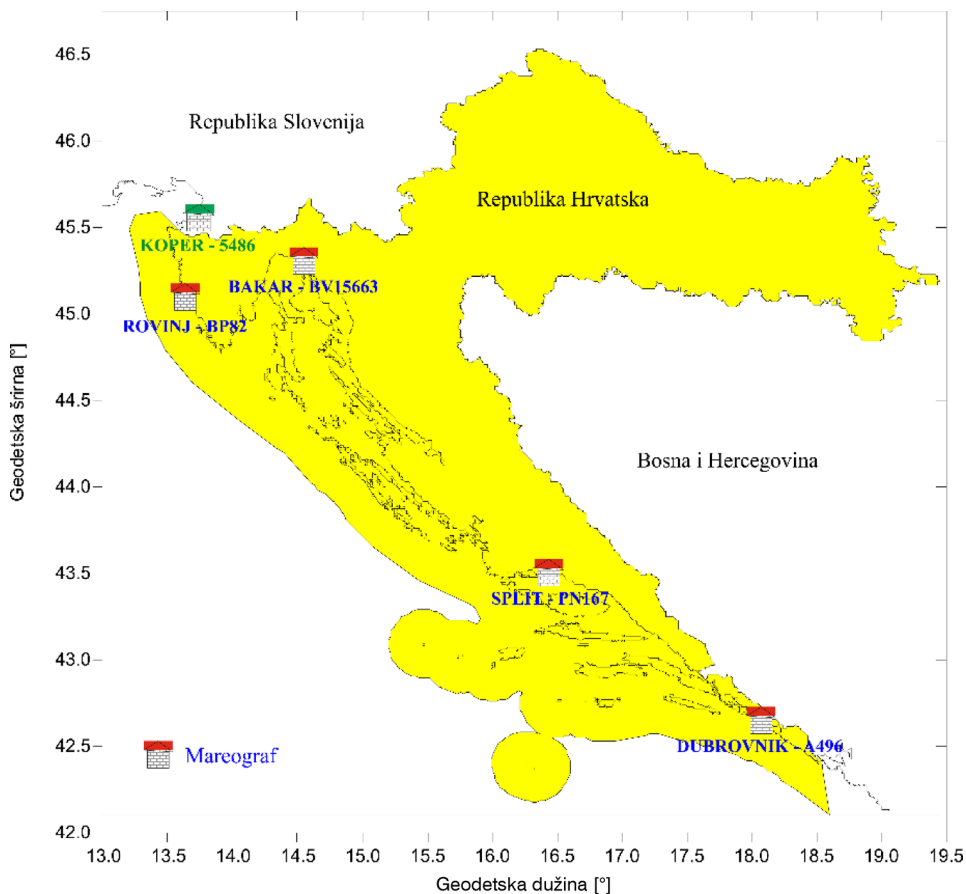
Republika Slovenija

Republika Hrvatska

KOPER - 5486

BAKAR - BV15663

ROVINJ - BP82

Bosna i Hercegovina

SPLIT - PN167

DUBROVNIK - A496

Mareograf

46.5
46.0
45.5
45.0
44.5
44.0
43.5
43.0
42.5
42.0

Geodetska širina [°]

13.0 13.5 14.0 14.5 15.0 15.5 16.0 16.5 17.0 17.5 18.0 18.5 19.0 19.5

Geodetska dužina [°]